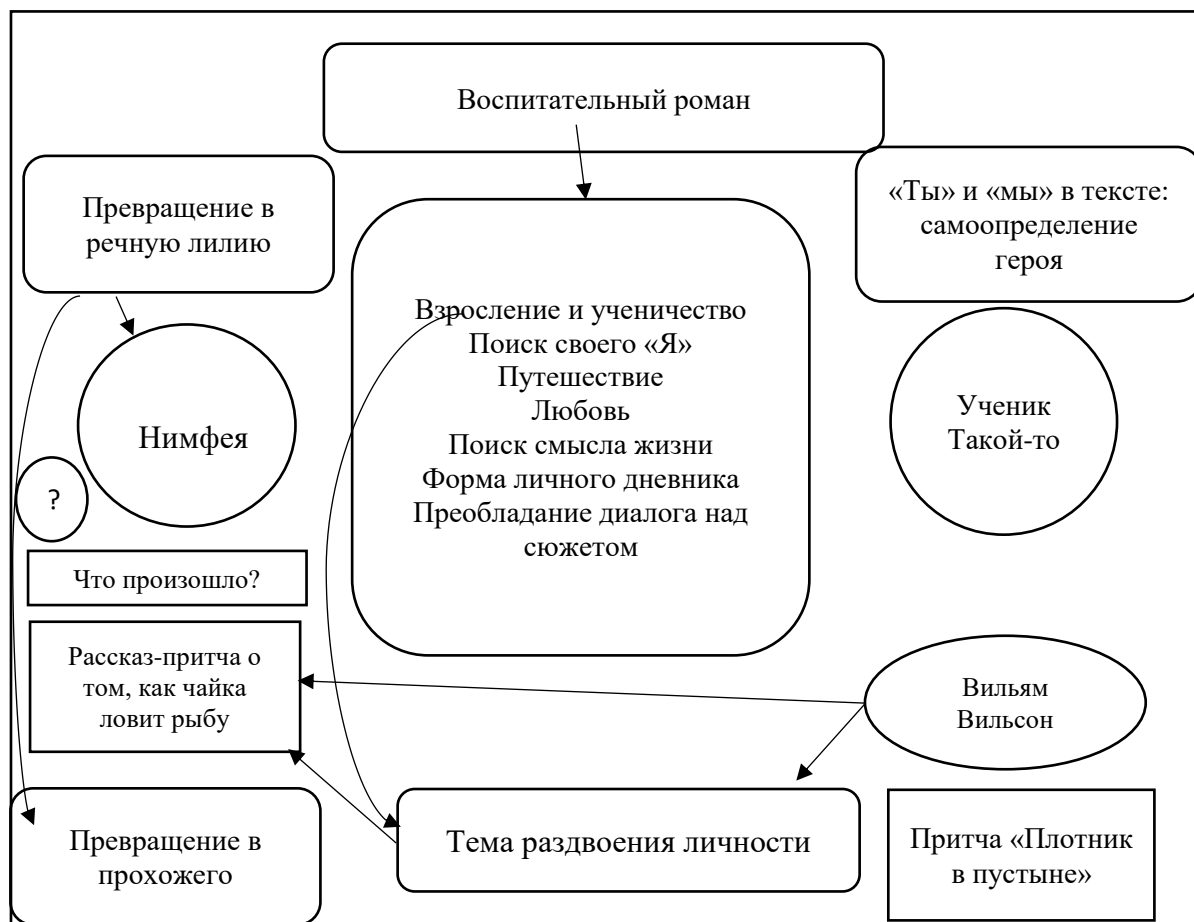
Воспитательный роман

Превращение в речную лилию

«Ты» и «мы» в тексте: самоопределение героя

Взросление и ученичество
Поиск своего «Я»
Путешествие
Любовь
Поиск смысла жизни
Форма личного дневника
Преобладание диалога над сюжетом

Нимфея

Ученик Такой-то

?

Что произошло?

Рассказ-притча о том, как чайка ловит рыбу

Вильям Вильсон

Превращение в прохожего

Тема раздвоения личности

Притча «Плотник в пустыне»